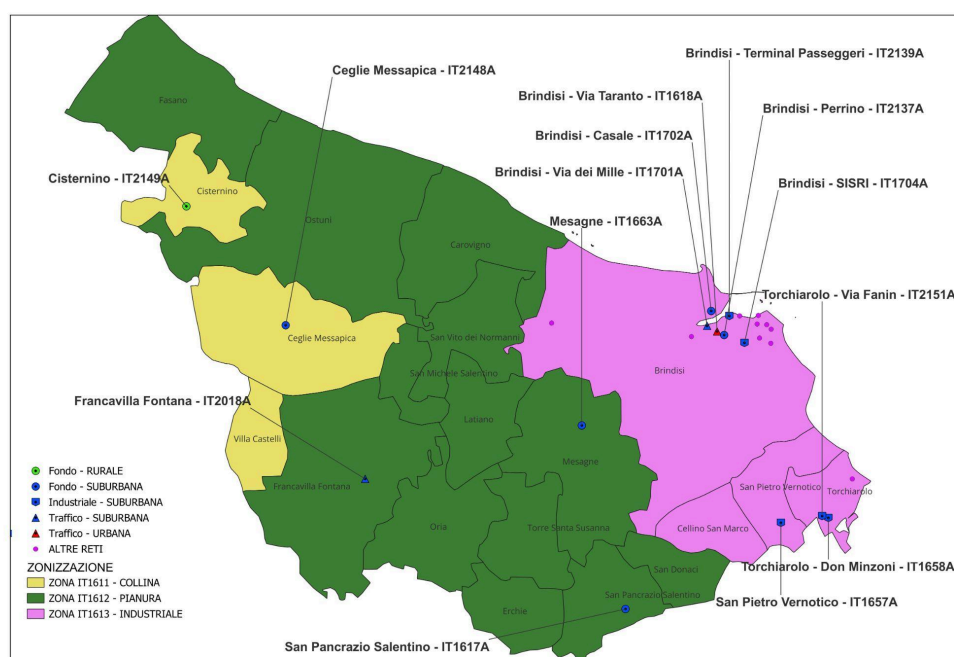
Ceglie Messapica - IT2148A

Brindisi - Terminal Passeggeri - IT2139A

Brindisi - Via Taranto - IT1618A

Brindisi - Perrino - IT2137A

Brindisi - Casale - IT1702A

Brindisi - Via dei Mille - IT1701A

Brindisi - SISRI - IT1704A

Cisternino - IT2149A

Mesagne - IT1663A

Torchiarolo - Via Fanin - IT2151A

Francavilla Fontana - IT2018A

Torchiarolo - Don Minzoni - IT1658A

San Pietro Vernotico - IT1657A

San Pancrazio Salentino - IT1617A

Fasano
Cisternino
Ostuni
Carovigno
Ceglie Messapica
San Vito dei Normanni
San Michele Salentino
Brindisi
Villa Castelli
Latiano
Mesagne
Francavilla Fontana
Oria
Torre Santa Susanna
San Pietro Vernotico
Torchiarolo
Cellino San Marco
San Donaci
San Pancrazio Salentino
Erchie

Fondo - RURALE
Fondo - SUBURBANA
Industriale - SUBURBANA
Traffico - SUBURBANA
Traffico - URBANA
ALTRE RETI
ZONIZZAZIONE
ZONA IT1611 - COLLINA
ZONA IT1612 - PIANURA
ZONA IT1613 - INDUSTRIALE